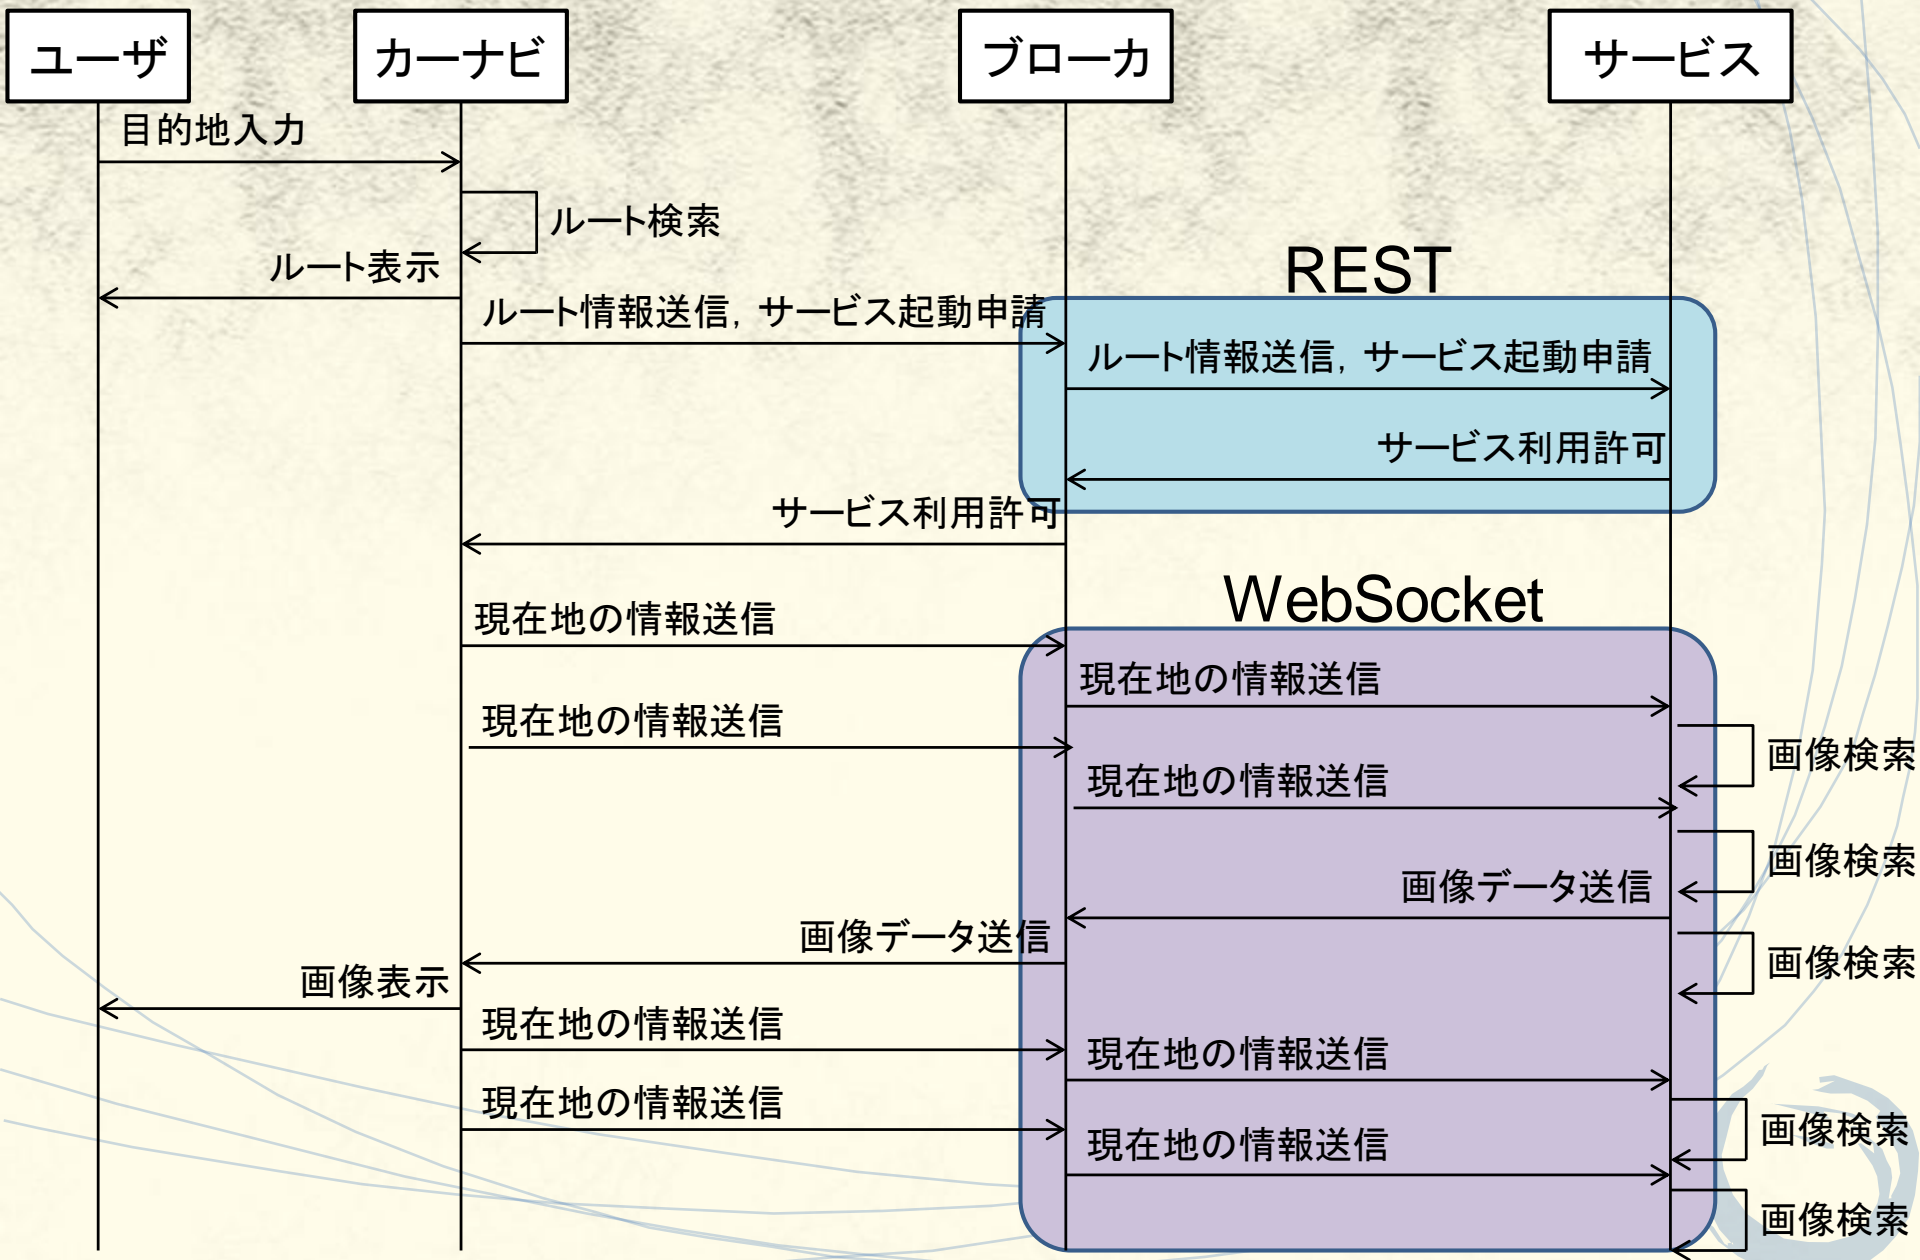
ユーザ
カーナビ
ブローカ
サービス

目的地入力
ルート検索
ルート表示
ルート情報送信，サービス起動申請
REST
ルート情報送信，サービス起動申請
サービス利用許可
サービス利用許可
WebSocket
現在地の情報送信
現在地の情報送信
現在地の情報送信
画像検索
現在地の情報送信
画像検索
画像データ送信
画像データ送信
画像検索
画像表示
現在地の情報送信
現在地の情報送信
現在地の情報送信
画像検索
現在地の情報送信
画像検索